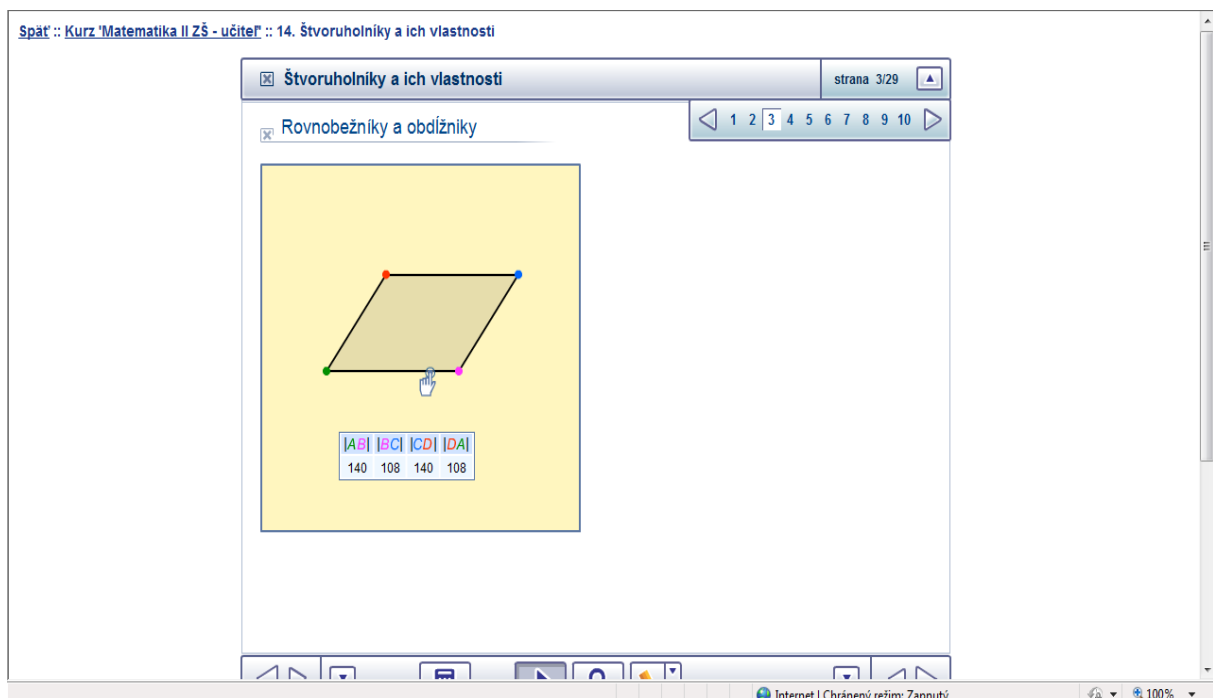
Späť :: Kurz 'Matematika II ZŠ - učiteľ' :: 14. Štvoruholníky a ich vlastnosti

Štvoruholníky a ich vlastnosti

strana 3/29

1 2 3 4 5 6 7 8 9 10

Rovnobežníky a obdĺžniky

| $|AB|$ | $|BC|$ | $|CD|$ | $|DA|$ |
|---|---|---|---|
| 140 | 108 | 140 | 108 |

Internet | Chránený režim: Zapnutý

100%